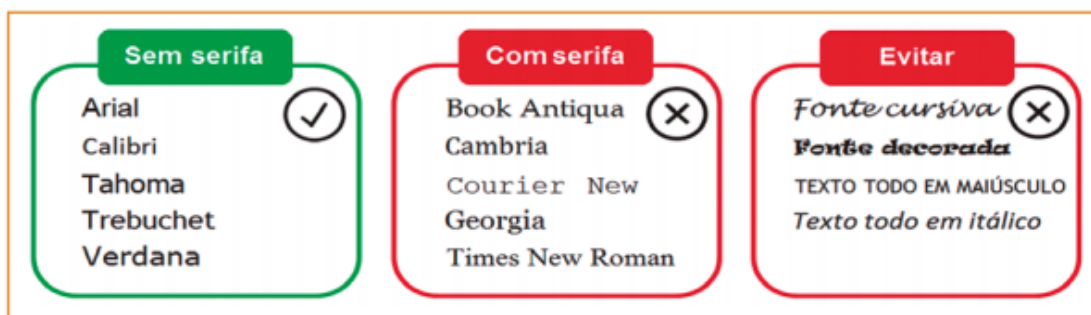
Sem serifa

Arial
Calibri
Tahoma
Trebuchet
Verdana

Com serifa

Book Antiqua
Cambria
Courier New
Georgia
Times New Roman

Evitar

Fonte cursiva
Fonte decorada
TEXTO TODO EM MAIÚSCULO
Texto todo em itálico